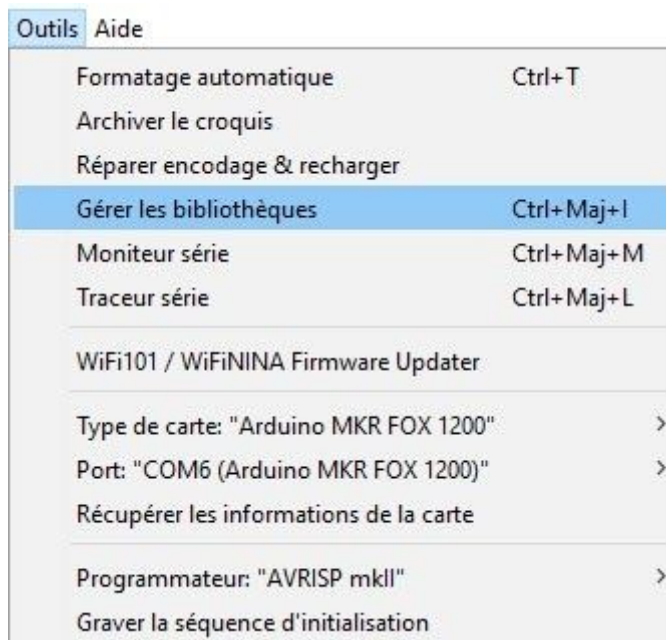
Outils Aide

Formatage automatique Ctrl+T
Archiver le croquis
Réparer encodage & recharger
Gérer les bibliothèques Ctrl+Maj+I
Moniteur série Ctrl+Maj+M
Traceur série Ctrl+Maj+L

WiFi101 / WiFiNINA Firmware Updater

Type de carte: "Arduino MKR FOX 1200"
Port: "COM6 (Arduino MKR FOX 1200)"
Récupérer les informations de la carte

Programmateur: "AVRISP mkII"
Graver la séquence d'initialisation